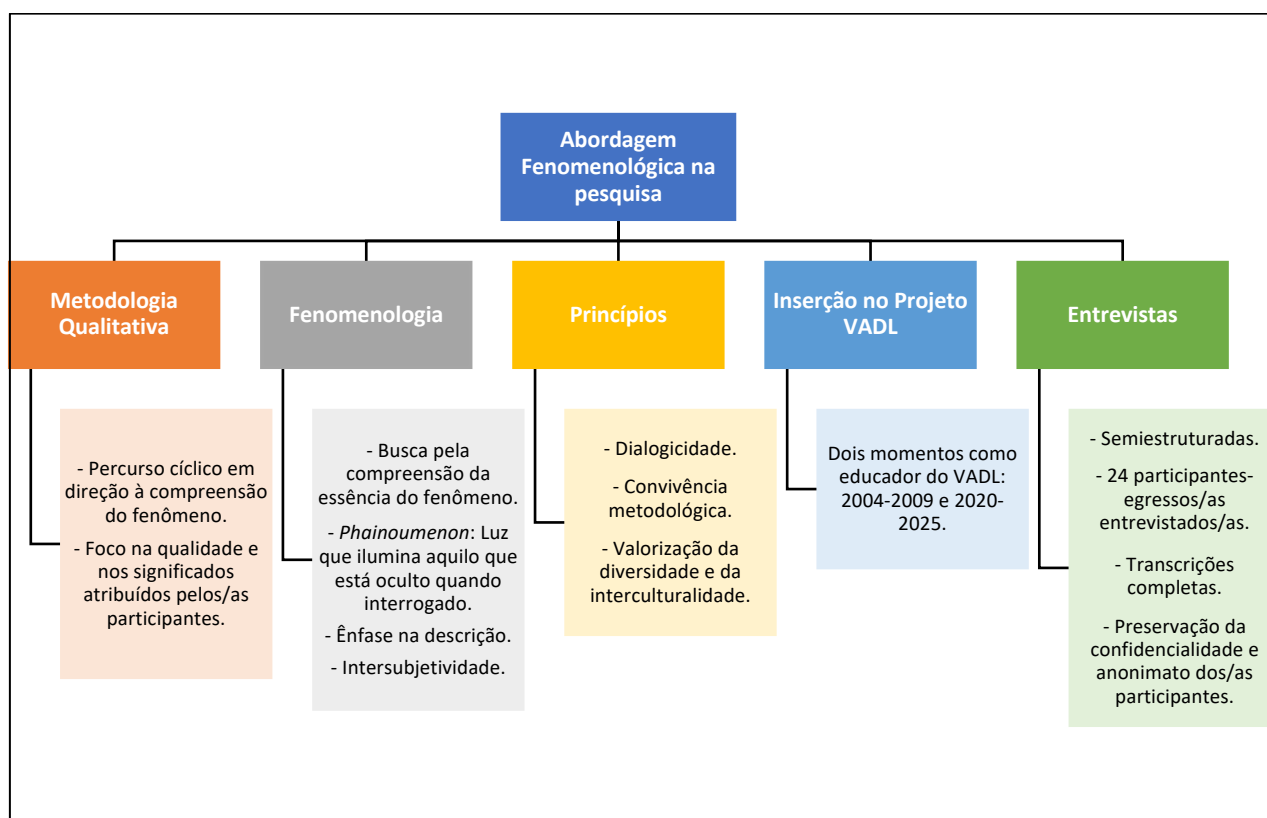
Abordagem Fenomenológica na pesquisa

Metodologia Qualitativa

- Percurso cíclico em direção à compreensão do fenômeno.

- Foco na qualidade e nos significados atribuídos pelos/as participantes.

Fenomenologia

- Busca pela compreensão da essência do fenômeno.

- Phainoumenon: Luz que ilumina aquilo que está oculto quando interrogado.

- Ênfase na descrição.

- Intersubjetividade.

Princípios

- Dialogicidade.

- Convivência metodológica.

- Valorização da diversidade e da interculturalidade.

Inserção no Projeto VADL

Dois momentos como educador do VADL: 2004-2009 e 2020-2025.

Entrevistas

- Semiestruturadas.

- 24 participantes-egressos/as entrevistados/as.

- Transcrições completas.

- Preservação da confidencialidade e anonimato dos/as participantes.